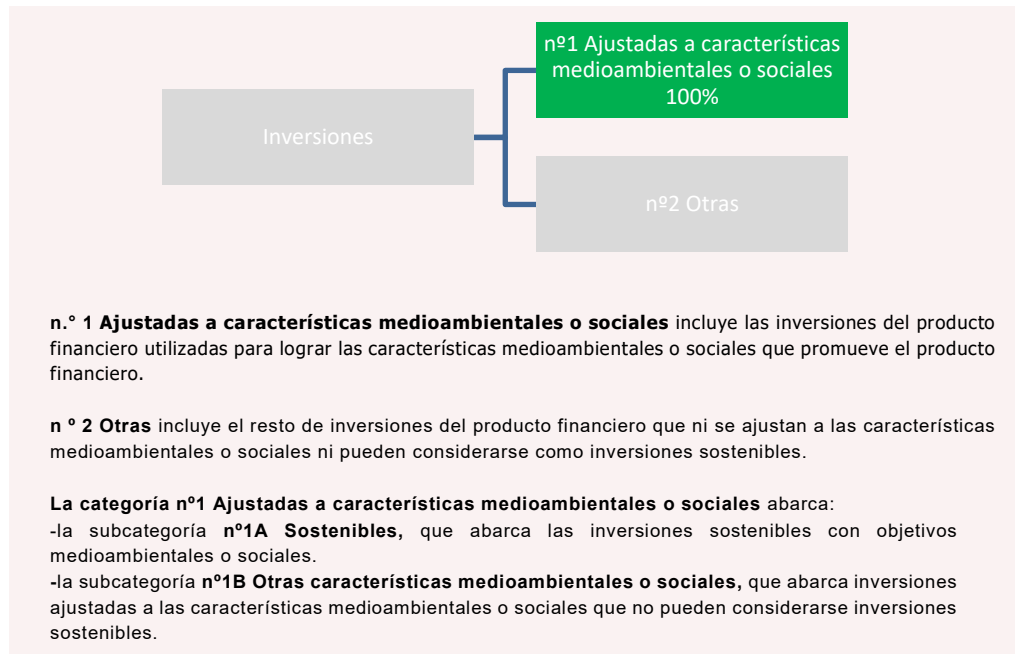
Inversiones

nº1 Ajustadas a características medioambientales o sociales 100%

nº2 Otras

**n.° 1 Ajustadas a características medioambientales o sociales** incluye las inversiones del producto financiero utilizadas para lograr las características medioambientales o sociales que promueve el producto financiero.

**n º 2 Otras** incluye el resto de inversiones del producto financiero que ni se ajustan a las características medioambientales o sociales ni pueden considerarse como inversiones sostenibles.

**La categoría nº1 Ajustadas a características medioambientales o sociales** abarca:
-la subcategoría **nº1A Sostenibles,** que abarca las inversiones sostenibles con objetivos medioambientales o sociales.
-la subcategoría **nº1B Otras características medioambientales o sociales,** que abarca inversiones ajustadas a las características medioambientales o sociales que no pueden considerarse inversiones sostenibles.